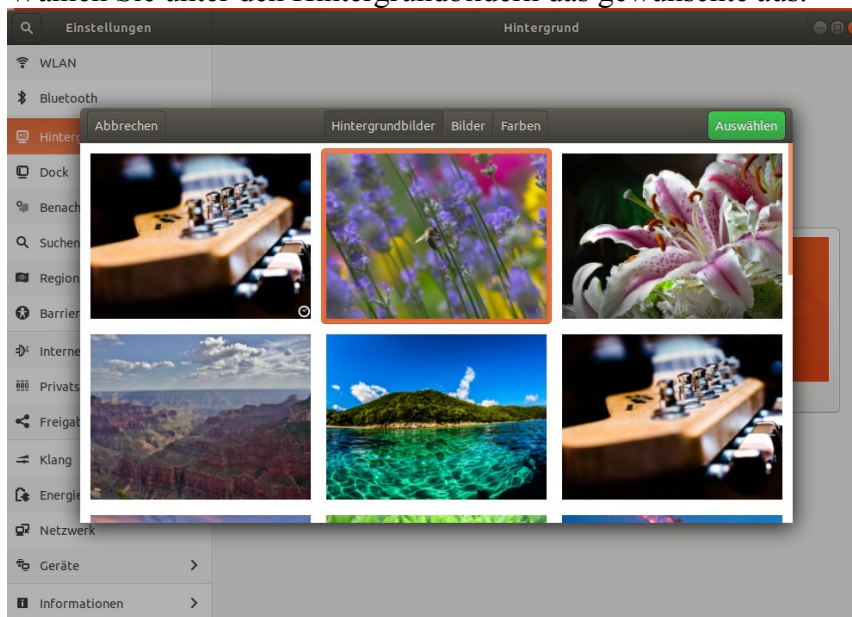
Wählen Sie unter den Hintergrundbildern das gewünschte aus.

Einstellungen

Hintergrund

WLAN

Bluetooth

Hinterg

Dock

Benach

Suchen

Region

Barrier

Interne

Privats

Freigab

Klang

Energie

Netzwerk

Geräte

Informationen

Abbrechen

Hintergrundbilder

Bilder

Farben

Auswählen